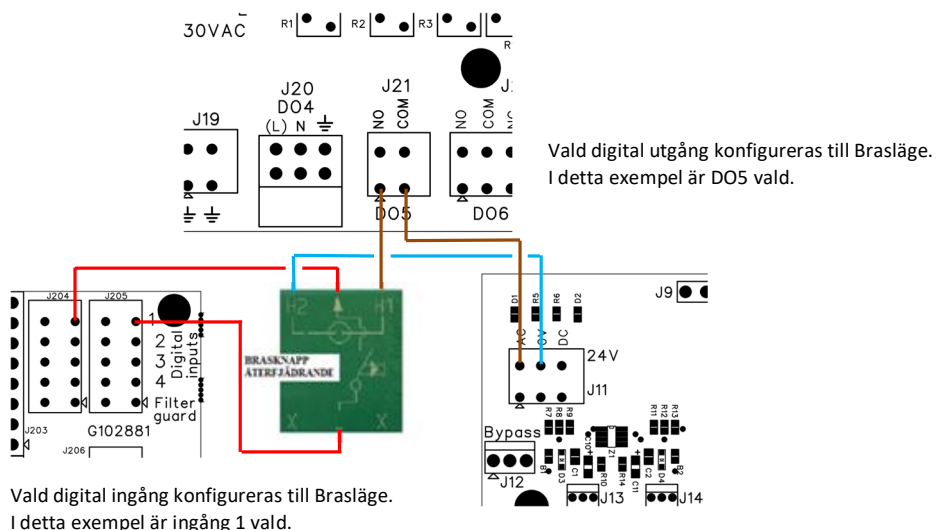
30VAC R1 R2 R3 R

J20
D04
(L) N ⏚

J19

J21
NO COM

NO COM

DO5 DO6

Vald digital utgång konfigureras till Brasläge.
I detta exempel är DO5 vald.

J204 J205
1
2
3
4
Digital inputs
Filter guard
J203
G102881
J206

H2 H1
BRASKNAPP
ÅTERFJÄDRANDE
X X

J9
D1 R5 R6 D2
AC 0V DC
24V
J11
R7 R8 R9
R11 R12 R13
Bypass
J12
J13 J14

Vald digital ingång konfigureras till Brasläge.
I detta exempel är ingång 1 vald.